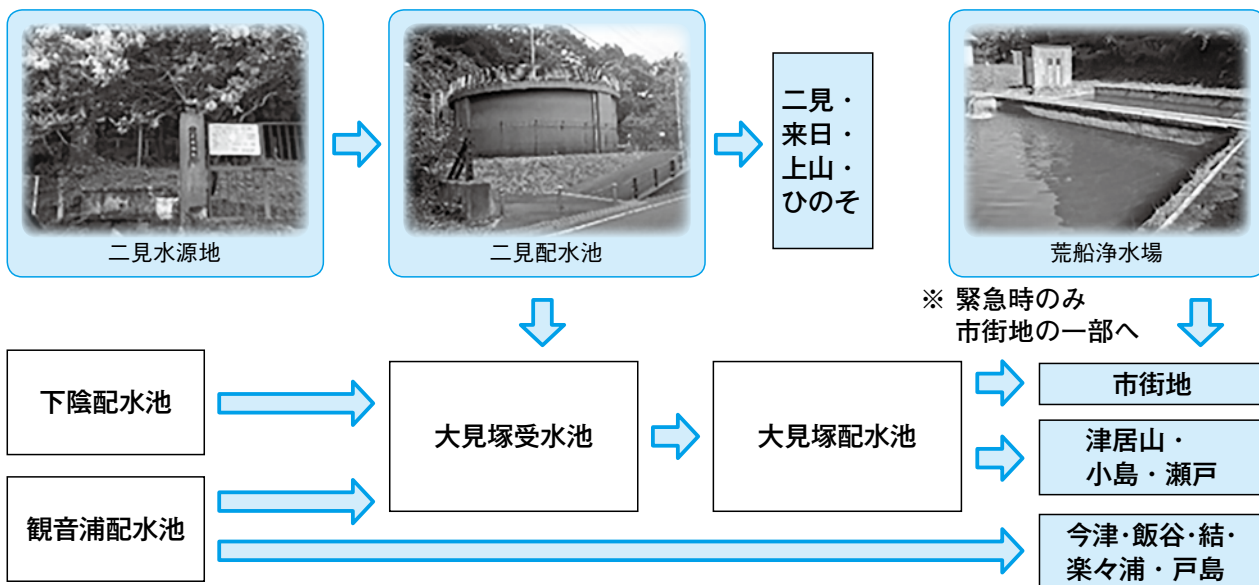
二見水源地

二見配水池

二見・
来日・
上山・
ひのそ

荒船浄水場

※ 緊急時のみ
市街地の一部へ

下陰配水池

大見塚受水池

大見塚配水池

市街地

津居山・
小島・瀬戸

観音浦配水池

今津･飯谷･結･
楽々浦・戸島